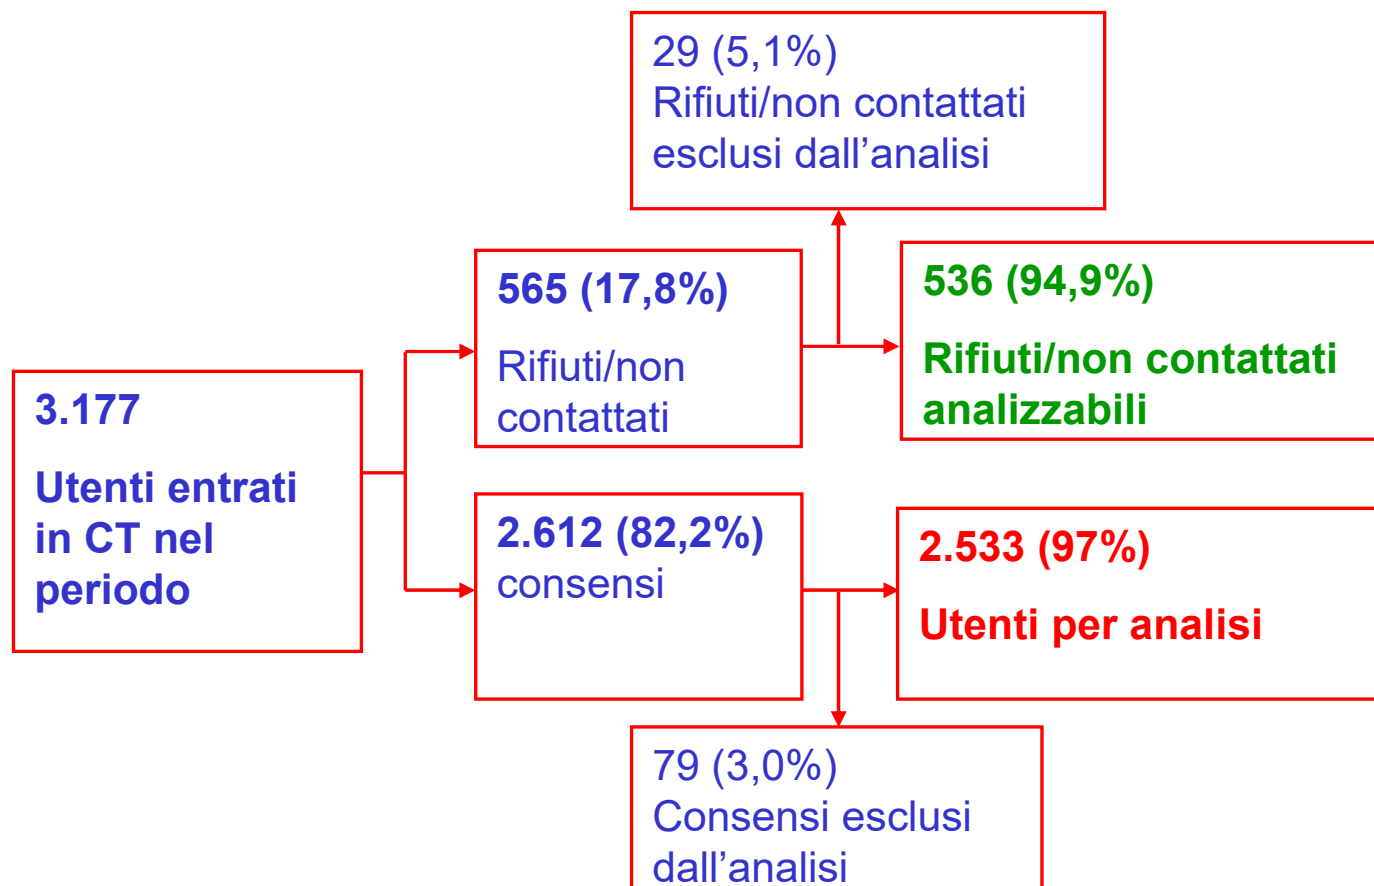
3.177

Utenti entrati in CT nel periodo

565 (17,8%)

Rifiuti/non contattati

29 (5,1%)
Rifiuti/non contattati esclusi dall’analisi

536 (94,9%)

Rifiuti/non contattati analizzabili

2.612 (82,2%)
consensi

2.533 (97%)

Utenti per analisi

79 (3,0%)
Consensi esclusi dall’analisi